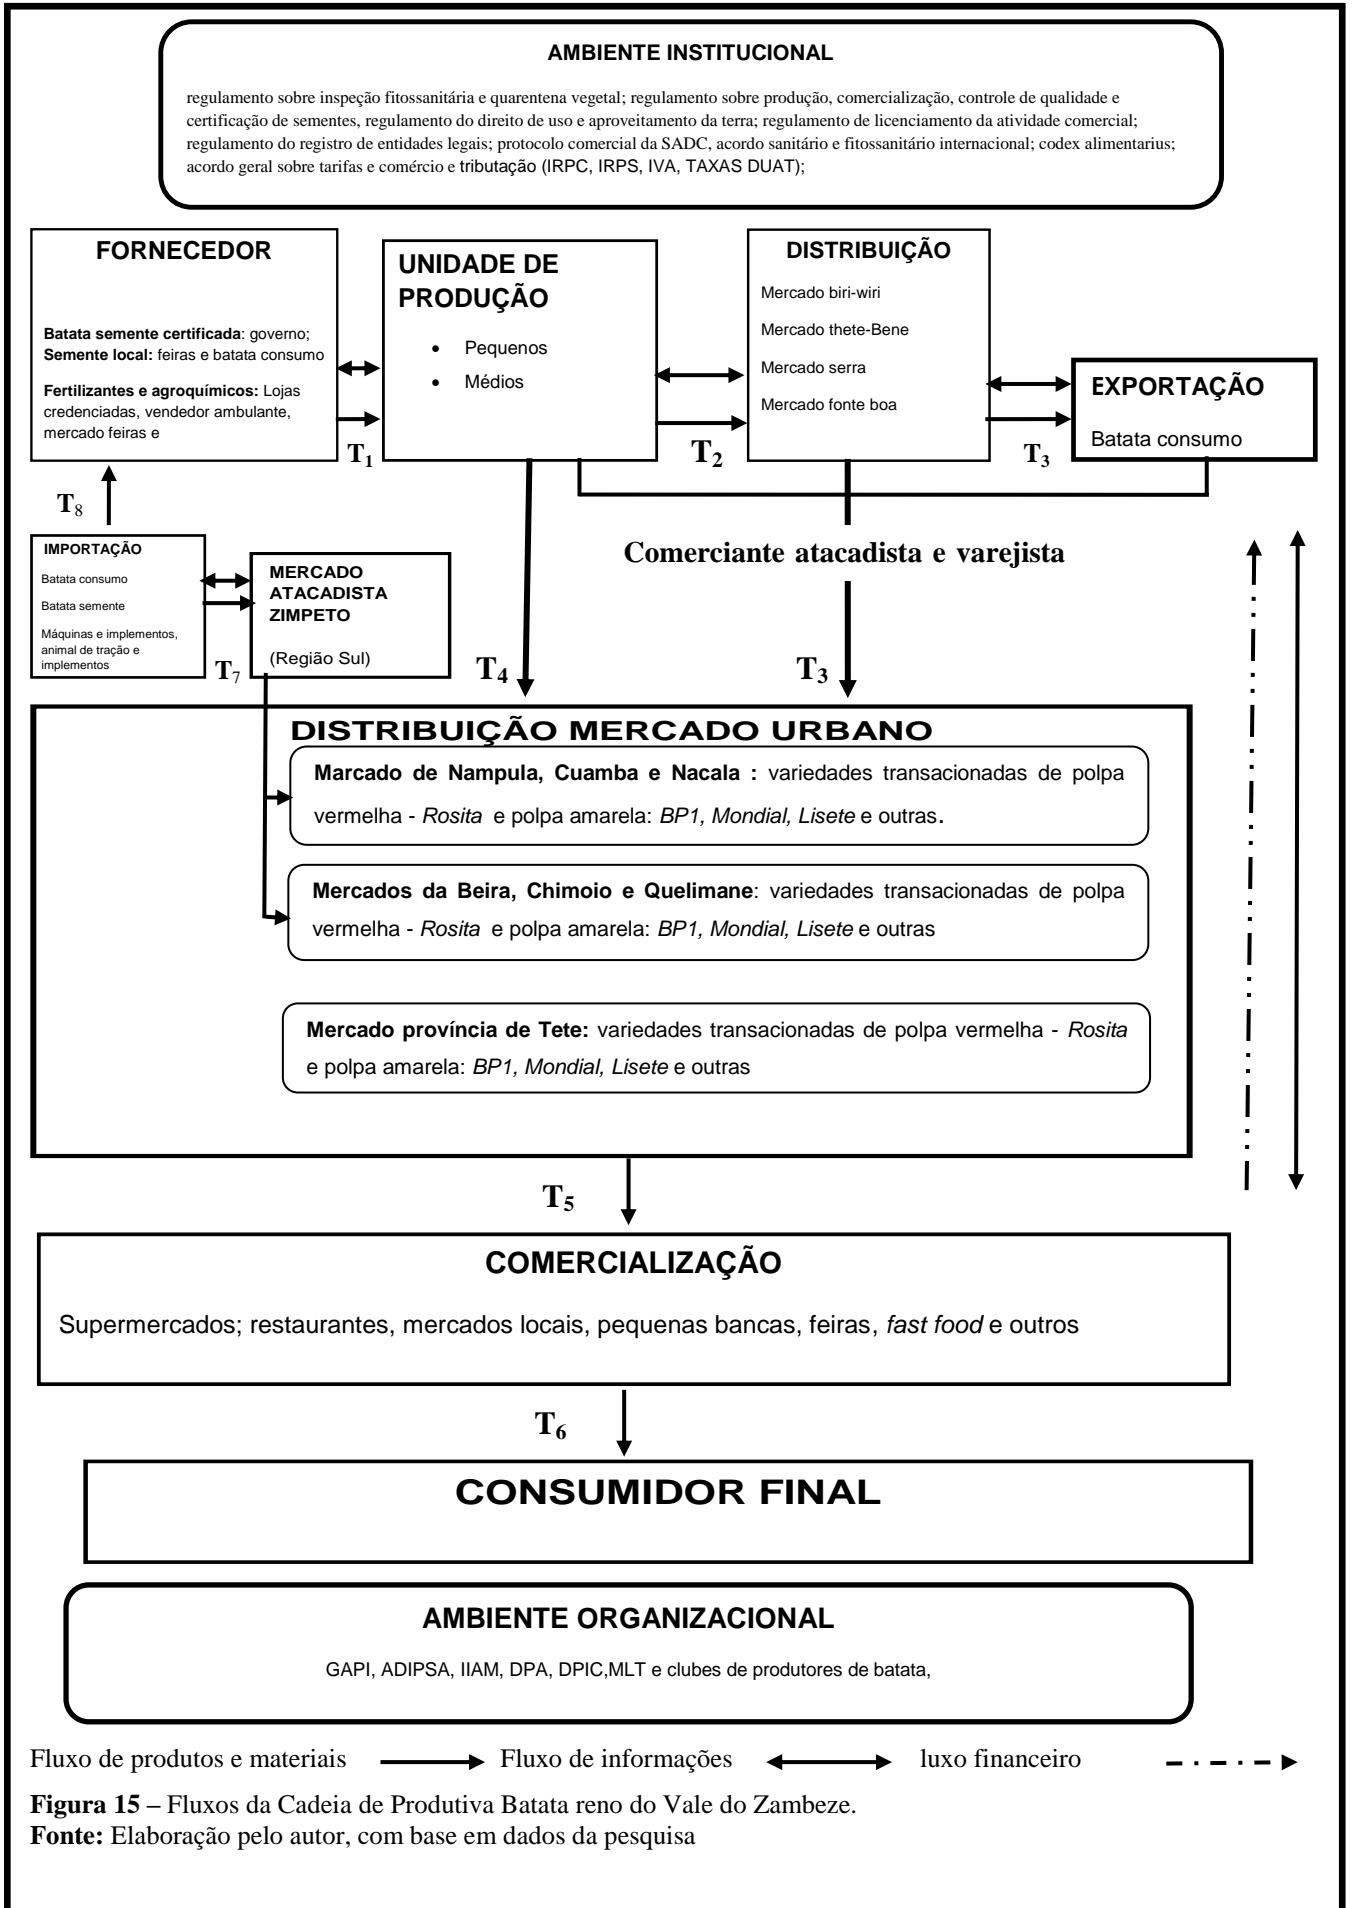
AMBIENTE INSTITUCIONAL

regulamento sobre inspeção fitossanitária e quarentena vegetal; regulamento sobre produção, comercialização, controle de qualidade e certificação de sementes, regulamento do direito de uso e aproveitamento da terra; regulamento de licenciamento da atividade comercial; regulamento do registro de entidades legais; protocolo comercial da SADC, acordo sanitário e fitossanitário internacional; codex alimentarius; acordo geral sobre tarifas e comércio e tributação (IRPC, IRPS, IVA, TAXAS DUAT);

FORNECEDOR

Batata semente certificada: governo; Semente local: feiras e batata consumo

Fertilizantes e agroquímicos: Lojas credenciadas, vendedor ambulante, mercado feiras e

$T_1$

UNIDADE DE PRODUÇÃO

- Pequenos
- Médios

$T_2$

DISTRIBUIÇÃO

Mercado biri-wiri

Mercado thete-Bene

Mercado serra

Mercado fonte boa

$T_3$

EXPORTAÇÃO

Batata consumo

$T_8$

IMPORTAÇÃO

Batata consumo

Batata semente

Máquinas e implementos, animal de tração e implementos

$T_7$

MERCADO ATACADISTA ZIMPETO

(Região Sul)

Comerciante atacadista e varejista

$T_4$

$T_3$

DISTRIBUIÇÃO MERCADO URBANO

Marcado de Nampula, Cuamba e Nacala : variedades transacionadas de polpa vermelha - Rosita e polpa amarela: BP1, Mondial, Lisete e outras.

Mercados da Beira, Chimoio e Quelimane: variedades transacionadas de polpa vermelha - Rosita e polpa amarela: BP1, Mondial, Lisete e outras

Mercado província de Tete: variedades transacionadas de polpa vermelha - Rosita e polpa amarela: BP1, Mondial, Lisete e outras

$T_5$

COMERCIALIZAÇÃO

Supermercados; restaurantes, mercados locais, pequenas bancas, feiras, fast food e outros

$T_6$

CONSUMIDOR FINAL

AMBIENTE ORGANIZACIONAL

GAPI, ADIPSA, IIAM, DPA, DPIC,MLT e clubes de produtores de batata,

Fluxo de produtos e materiais Fluxo de informações luxo financeiro

Figura 15 – Fluxos da Cadeia de Produtiva Batata reno do Vale do Zambeze.
Fonte: Elaboração pelo autor, com base em dados da pesquisa